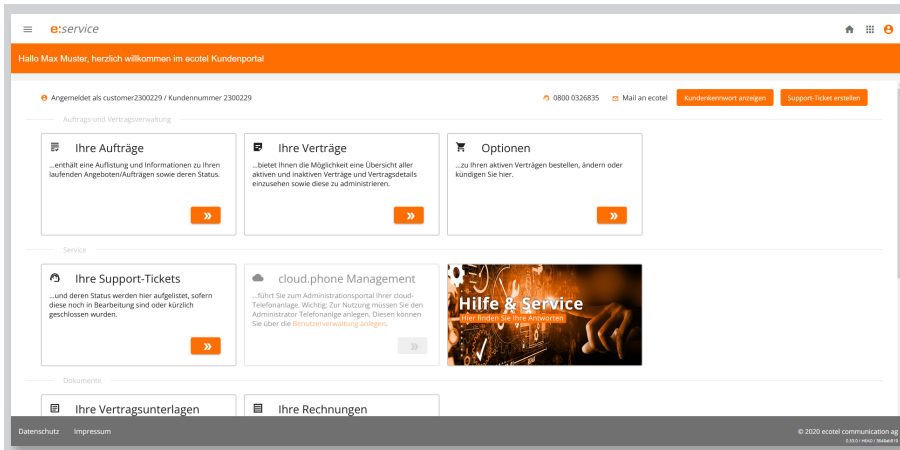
e:service

Hallo Max Muster, herzlich willkommen im ecotel Kundenportal

Angemeldet als customer2300229 / Kundennummer 2300229

0800 0326835 Mail an ecotel Kundenkennwort anzeigen Support-Ticket erstellen

Auftrags- und Vertragsverwaltung

Ihre Aufträge
...enthält eine Auflistung und Informationen zu Ihren laufenden Angeboten/Aufträgen sowie deren Status.
»

Ihre Verträge
...bietet Ihnen die Möglichkeit eine Übersicht aller aktiven und inaktiven Verträge und Vertragsdetails einzusehen sowie diese zu administrieren.
»

Optionen
...zu Ihren aktiven Verträgen bestellen, ändern oder kündigen Sie hier.
»

Service

Ihre Support-Tickets
...und deren Status werden hier aufgelistet, sofern diese noch in Bearbeitung sind oder kürzlich geschlossen wurden.
»

cloud.phone Management
...führt Sie zum Administrationsportal Ihrer cloud-Telefonanlage. Wichtig: Zur Nutzung müssen Sie den Administrator Telefonanlage anlegen. Diesen können Sie über die Benutzerverwaltung anlegen.
»

Hilfe & Service
Hier finden Sie Ihre Antworten

Dokumente

Ihre Vertragsunterlagen

Ihre Rechnungen

Datenschutz Impressum

© 2020 ecotel communication ag
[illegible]